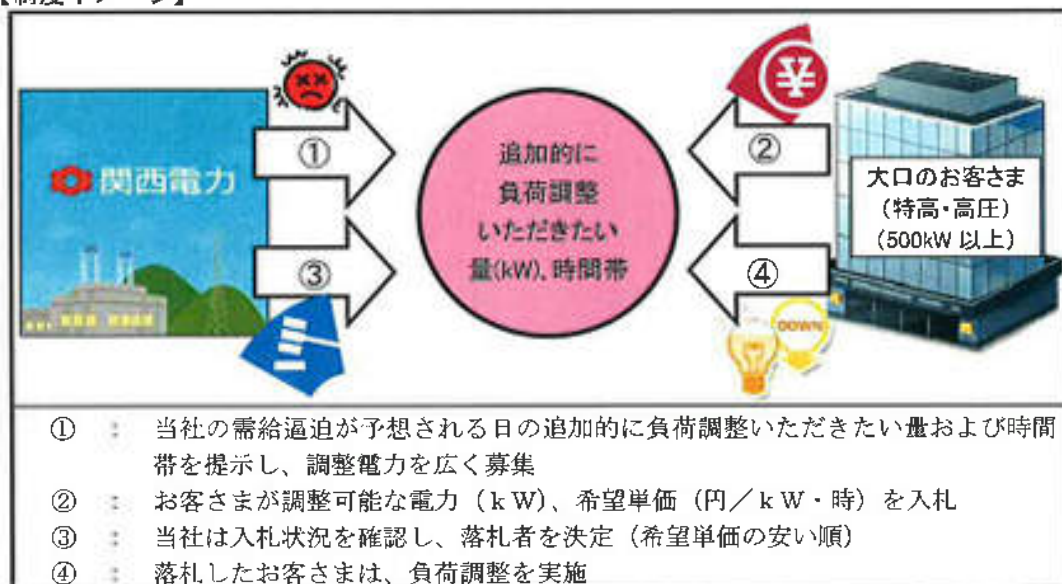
【制度イメージ】

関西電力

①

③

追加的に負荷調整いただきたい量(kW)、時間帯

②

④

¥

大口のお客さま（特高・高圧）（500kW 以上）

DOWN

① ： 当社の需給逼迫が予想される日の追加的に負荷調整いただきたい量および時間帯を提示し、調整電力を広く募集
② ： お客さまが調整可能な電力（kW）、希望単価（円／kW・時）を入札
③ ： 当社は入札状況を確認し、落札者を決定（希望単価の安い順）
④ ： 落札したお客さまは、負荷調整を実施